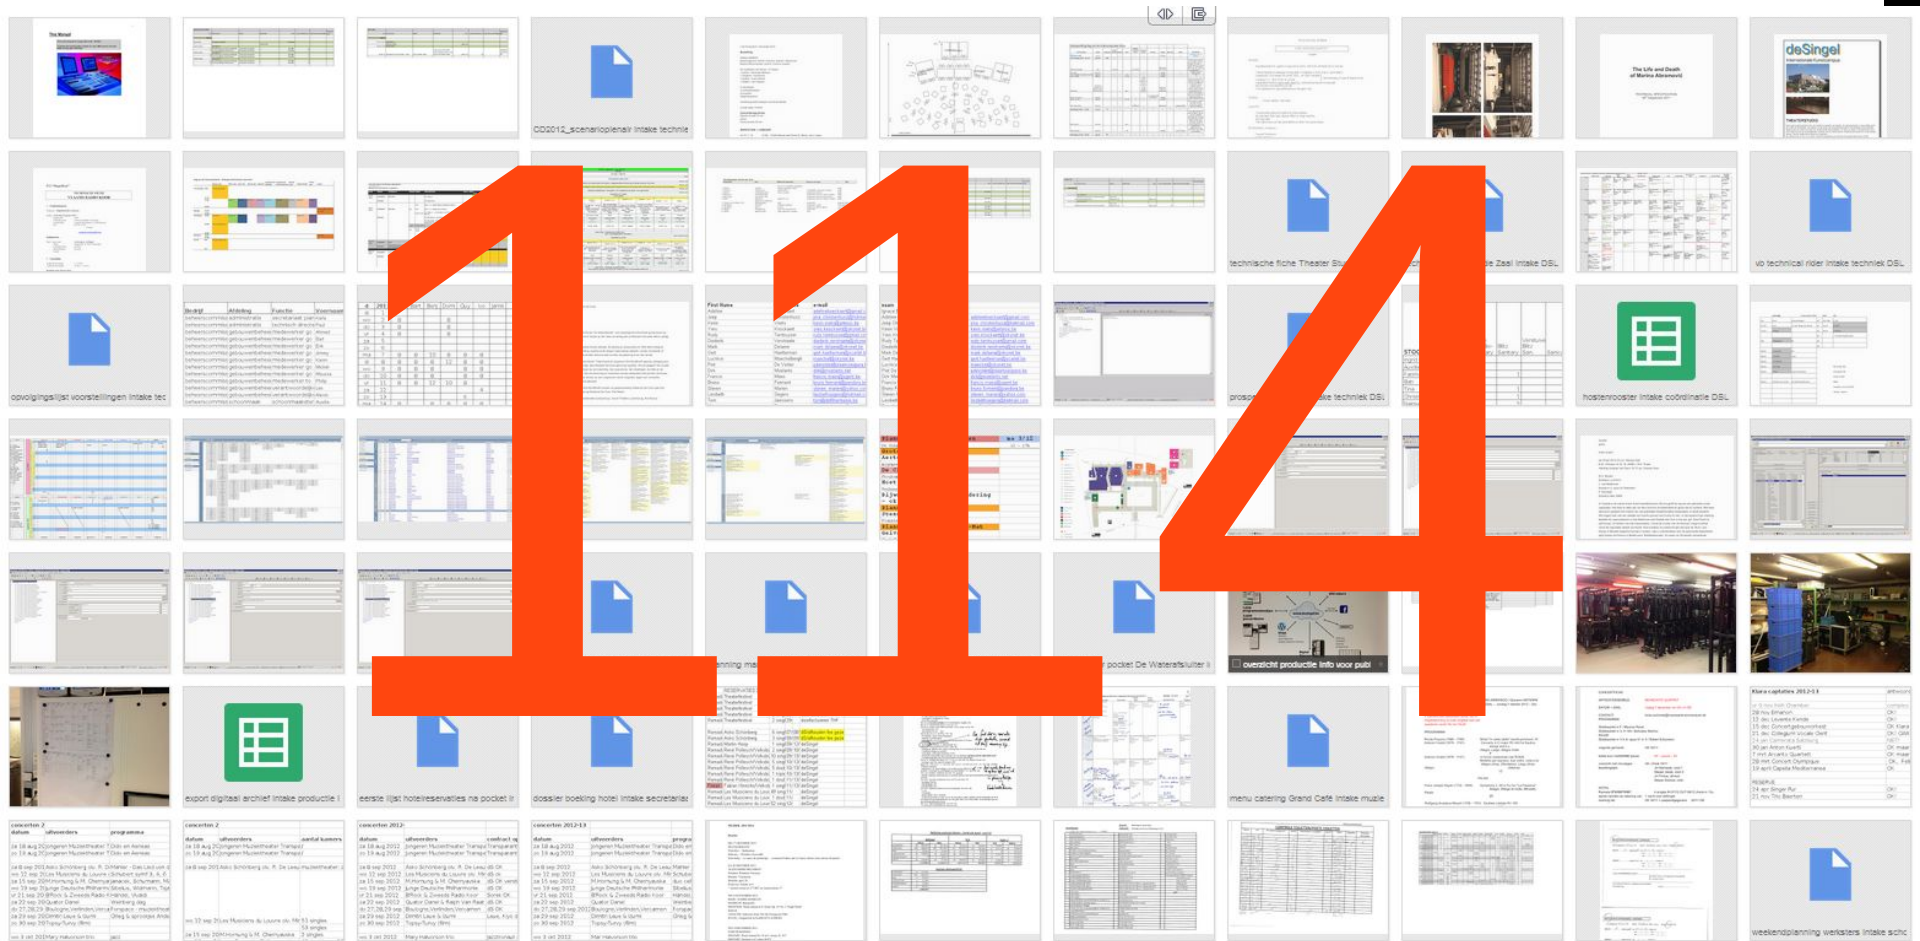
114

CD2012_scenarioplenair intake technie

deSingel

The Life and Death of Marina Abramović

technische fiche Theater St

Zaal intake DSL

vb technical rider intake techniek DSL

opvolgingslijst voorstellingen intake tec

prosc

ke techniek DSL

kostenrooster intake coördinatie DSL

nning ma

pocket De Waterafsluiter i

overzicht productie info voor publ

export digitaal archief intake productie i

eerste lijst hotelreservaties na pocket ii

dossier boeking hotel intake secretariaat

menu catering Grand Café intake musie

weekendplanning werksters intake schc